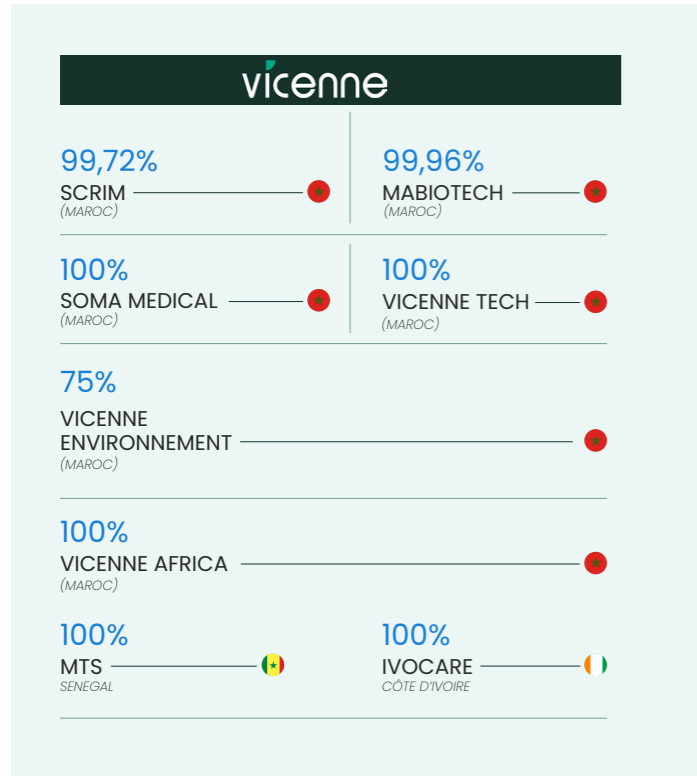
vicenne

99,72%
SCRIM
(MAROC)

99,96%
MABIOTECH
(MAROC)

100%
SOMA MEDICAL
(MAROC)

100%
VICENNE TECH
(MAROC)

75%
VICENNE ENVIRONNEMENT
(MAROC)

100%
VICENNE AFRICA
(MAROC)

100%
MTS
SENEGAL

100%
IVOCARE
CÔTE D'IVOIRE